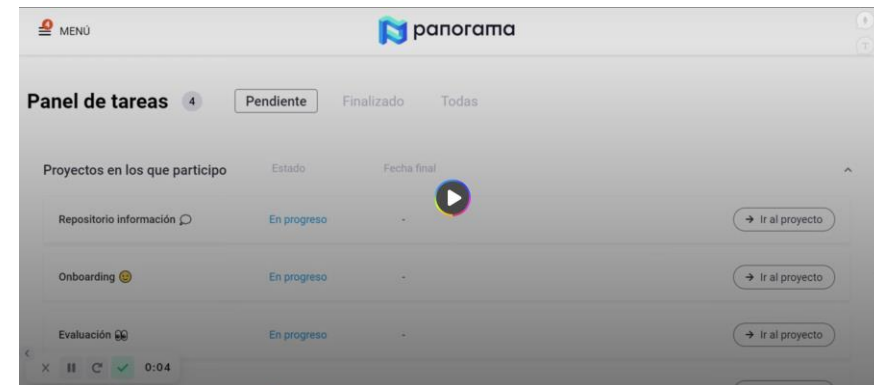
MENÚ

panorama

Panel de tareas 4 Pendiente Finalizado Todas

Proyectos en los que participo Estado Fecha final

Repositorio información En progreso - → Ir al proyecto

Onboarding En progreso - → Ir al proyecto

Evaluación En progreso - → Ir al proyecto

0:04